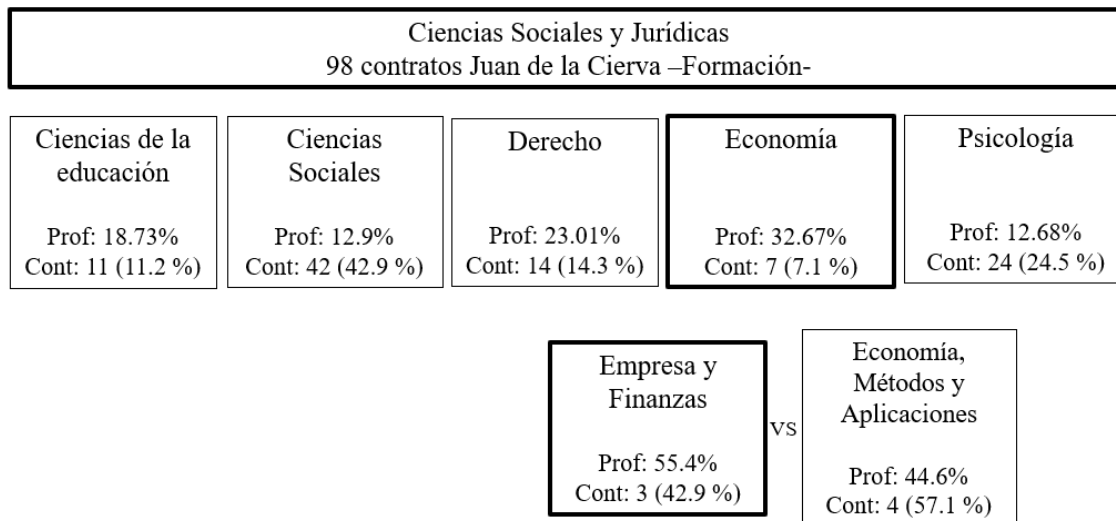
Ciencias Sociales y Jurídicas
98 contratos Juan de la Cierva –Formación-

Ciencias de la educación

Prof: 18.73%
Cont: 11 (11.2 %)

Ciencias Sociales

Prof: 12.9%
Cont: 42 (42.9 %)

Derecho

Prof: 23.01%
Cont: 14 (14.3 %)

Economía

Prof: 32.67%
Cont: 7 (7.1 %)

Psicología

Prof: 12.68%
Cont: 24 (24.5 %)

Empresa y Finanzas

Prof: 55.4%
Cont: 3 (42.9 %)

vs

Economía, Métodos y Aplicaciones

Prof: 44.6%
Cont: 4 (57.1 %)